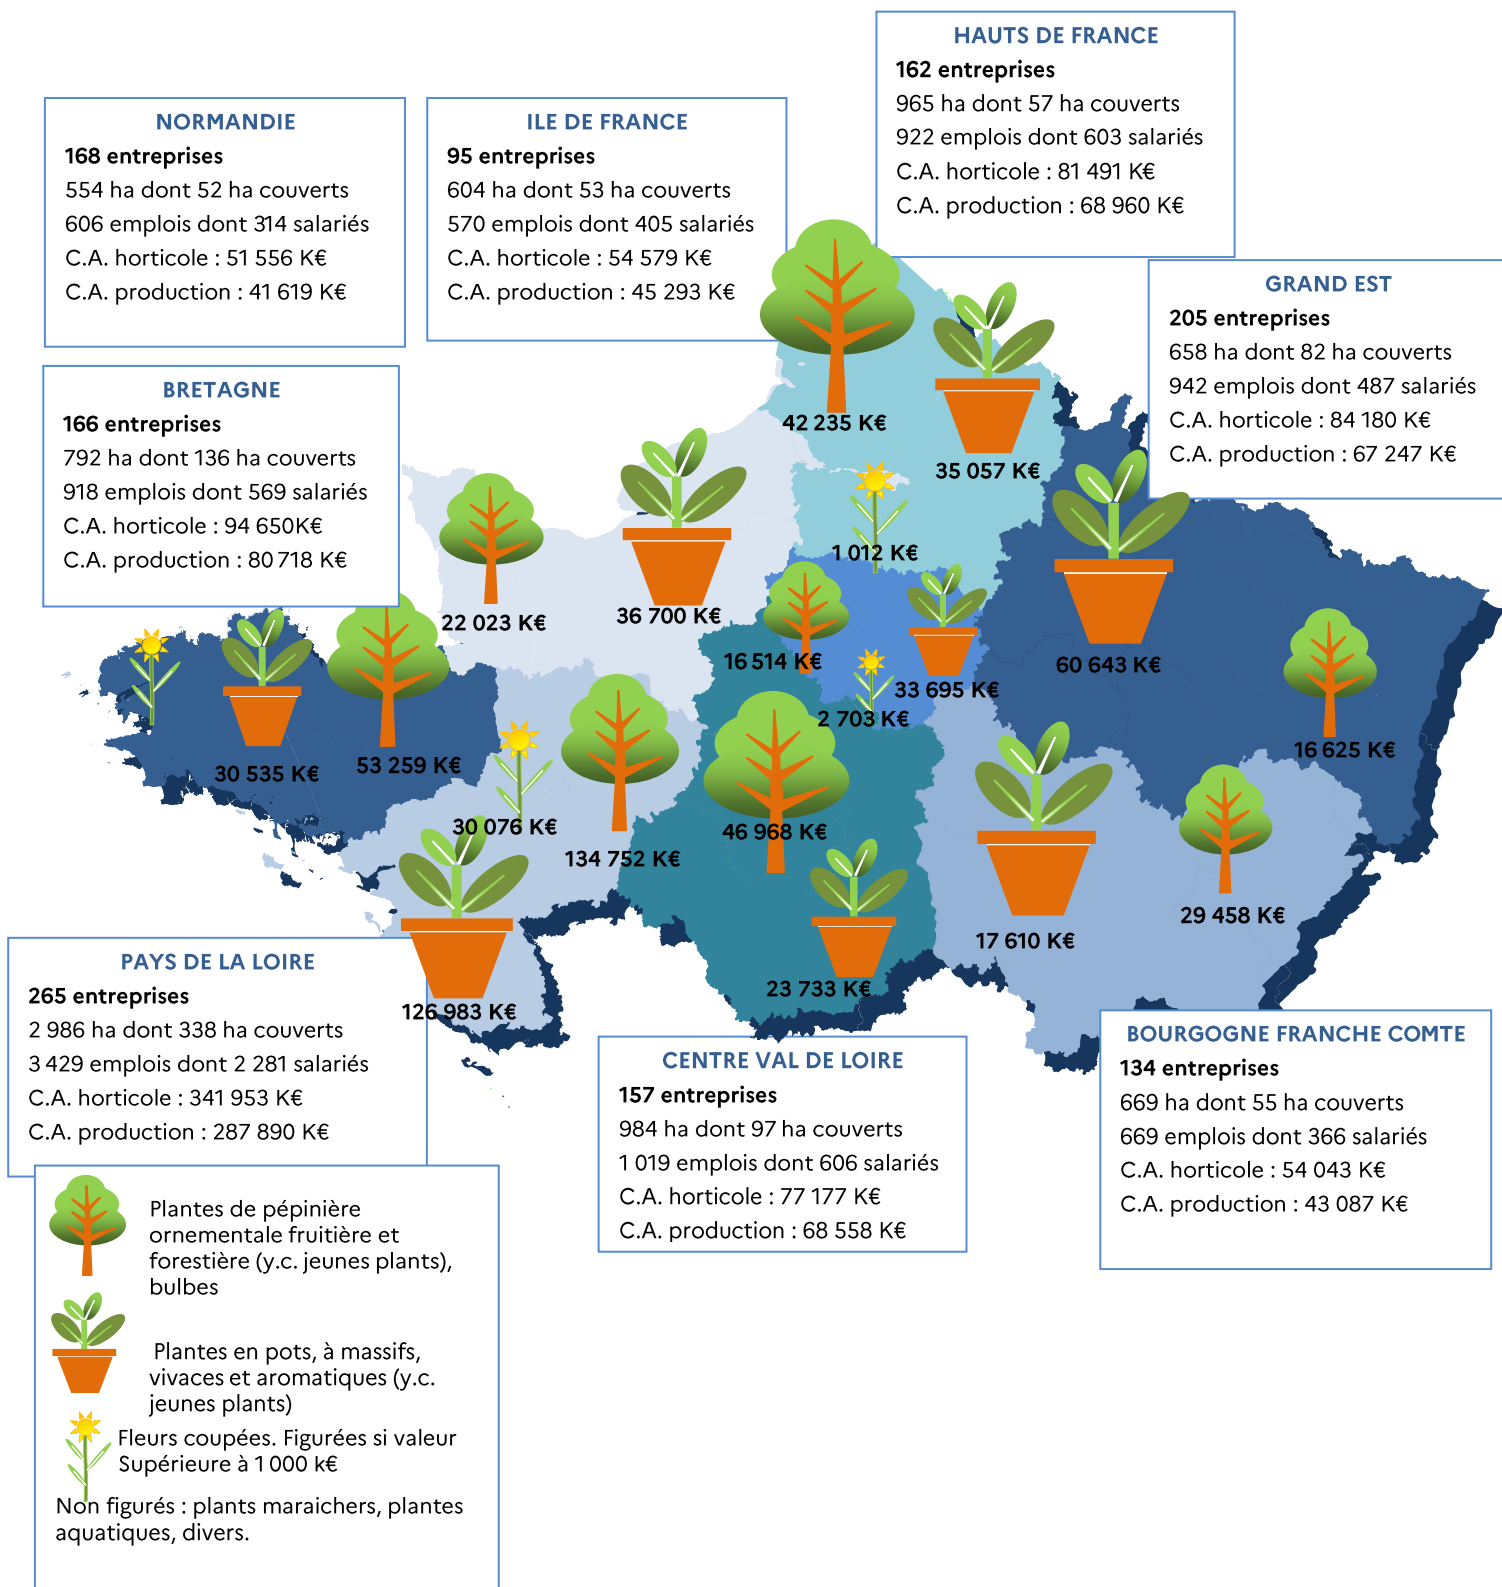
HAUTS DE FRANCE
162 entreprises
965 ha dont 57 ha couverts
922 emplois dont 603 salariés
C.A. horticole : 81 491 K€
C.A. production : 68 960 K€

NORMANDIE
168 entreprises
554 ha dont 52 ha couverts
606 emplois dont 314 salariés
C.A. horticole : 51 556 K€
C.A. production : 41 619 K€

ILE DE FRANCE
95 entreprises
604 ha dont 53 ha couverts
570 emplois dont 405 salariés
C.A. horticole : 54 579 K€
C.A. production : 45 293 K€

GRAND EST
205 entreprises
658 ha dont 82 ha couverts
942 emplois dont 487 salariés
C.A. horticole : 84 180 K€
C.A. production : 67 247 K€

BRETAGNE
166 entreprises
792 ha dont 136 ha couverts
918 emplois dont 569 salariés
C.A. horticole : 94 650K€
C.A. production : 80 718 K€

42 235 K€
35 057 K€
1 012 K€
22 023 K€
36 700 K€
16 514 K€
33 695 K€
2 703 K€
60 643 K€
16 625 K€
30 535 K€
53 259 K€
30 076 K€
134 752 K€
46 968 K€
17 610 K€
29 458 K€
23 733 K€
126 983 K€

PAYS DE LA LOIRE
265 entreprises
2 986 ha dont 338 ha couverts
3 429 emplois dont 2 281 salariés
C.A. horticole : 341 953 K€
C.A. production : 287 890 K€

CENTRE VAL DE LOIRE
157 entreprises
984 ha dont 97 ha couverts
1 019 emplois dont 606 salariés
C.A. horticole : 77 177 K€
C.A. production : 68 558 K€

BOURGOGNE FRANCHE COMTE
134 entreprises
669 ha dont 55 ha couverts
669 emplois dont 366 salariés
C.A. horticole : 54 043 K€
C.A. production : 43 087 K€

Plantes de pépinière ornementale fruitière et forestière (y.c. jeunes plants), bulbes

Plantes en pots, à massifs, vivaces et aromatiques (y.c. jeunes plants)

Fleurs coupées. Figurées si valeur Supérieure à 1 000 k€

Non figurés : plants maraichers, plantes aquatiques, divers.